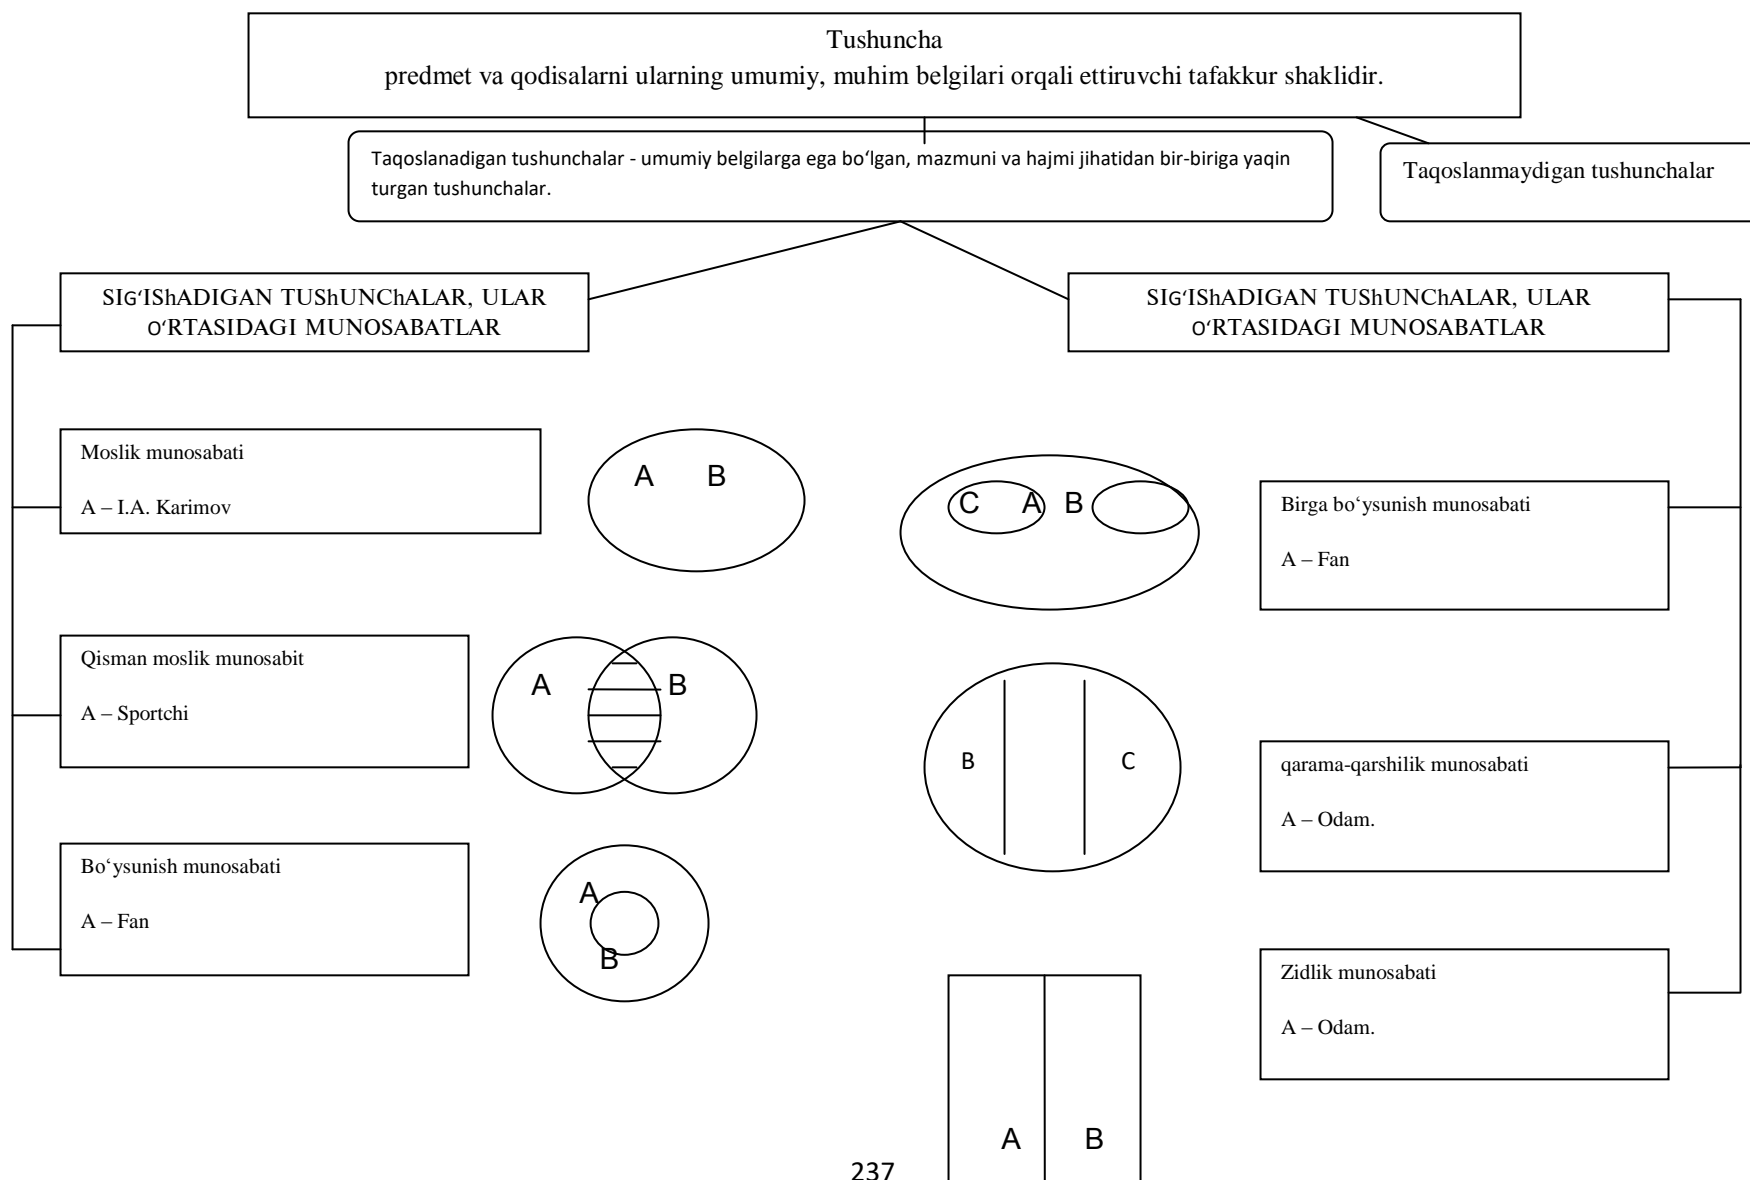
Tushuncha
predmet va qodisalarni ularning umumiy, muhim belgilari orqali ettiruvchi tafakkur shaklidir.

Taqoslanadigan tushunchalar - umumiy belgilarga ega boʻlgan, mazmuni va hajmi jihatidan bir-biriga yaqin turgan tushunchalar.

Taqoslanmaydigan tushunchalar

SIGʻIShADIGAN TUShUNChALAR, ULAR OʻRTASIDAGI MUNOSABATLAR

SIGʻIShADIGAN TUShUNChALAR, ULAR OʻRTASIDAGI MUNOSABATLAR

Moslik munosabati

A – I.A. Karimov

A B

C A B

Birga boʻysunish munosabati

A – Fan

Qisman moslik munosabit

A – Sportchi

A B

B C

qarama-qarshilik munosabati

A – Odam.

Boʻysunish munosabati

A – Fan

A B

Zidlik munosabati

A – Odam.

A B

237